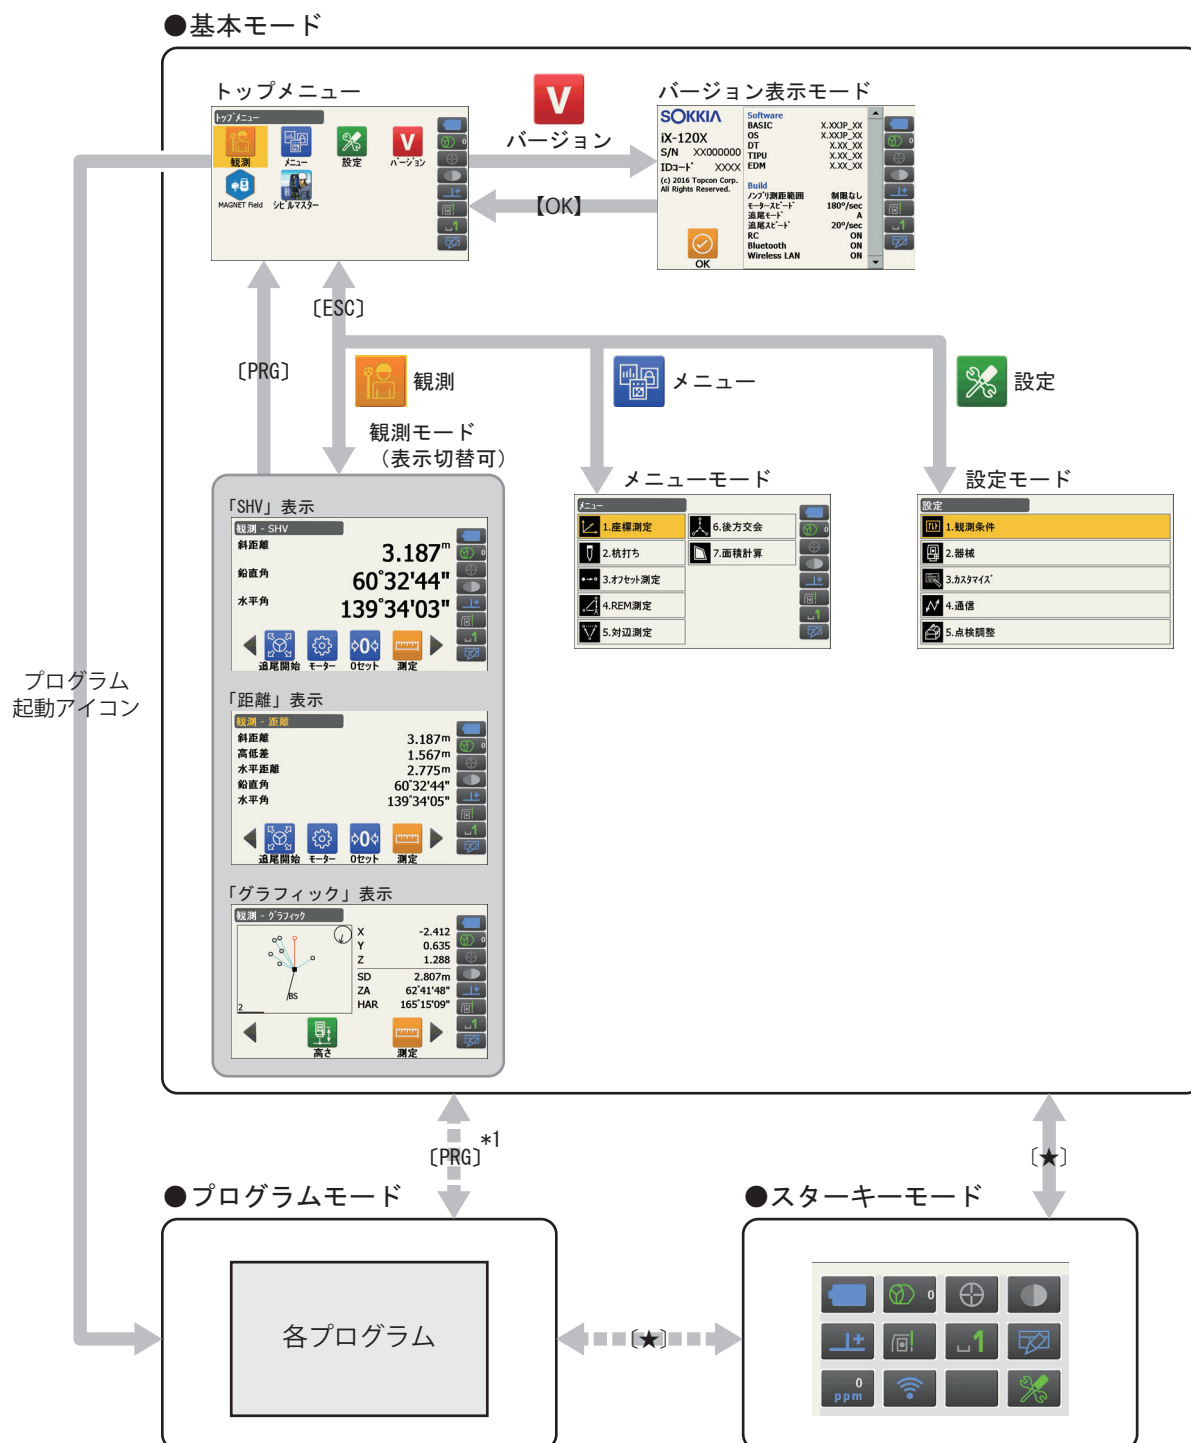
●基本モード

トップメニュー

トップメニュー
観測
メニュー
設定
バージョン
MAGNET Field
シビルマスター

バージョン

バージョン表示モード

SOKKIA
iX-120X
S/N XX000000
IDコード XXXX
(c) 2016 Topcon Corp. All Rights Reserved.
Software
BASIC X.XXJP_XX
OS X.XXJP_XX
DT X.XX_XX
TIPU X.XX_XX
EDM X.XX_XX
Build
ノンプリ測距範囲 制限なし
モータースピード 180°/sec
追尾モード A
追尾スピード 20°/sec
RC ON
Bluetooth ON
Wireless LAN ON
OK

【OK】

〔ESC〕

〔PRG〕

観測

メニュー

設定

観測モード
（表示切替可）

メニューモード

設定モード

「SHV」表示
観測 - SHV
斜距離 3.187m
鉛直角 60°32'44"
水平角 139°34'03"
追尾開始 モーター 0セット 測定

「距離」表示
観測 - 距離
斜距離 3.187m
高低差 1.567m
水平距離 2.775m
鉛直角 60°32'44"
水平角 139°34'05"
追尾開始 モーター 0セット 測定

「グラフィック」表示
観測 - グラフィック
X -2.412
Y 0.635
Z 1.288
SD 2.807m
ZA 62°41'48"
HAR 165°15'09"
BS
2
高さ 測定

メニュー
1.座標測定
2.杭打ち
3.オフセット測定
4.REM測定
5.対辺測定
6.後方交会
7.面積計算

設定
1.観測条件
2.器械
3.カスタマイズ
4.通信
5.点検調整

プログラム
起動アイコン

〔PRG〕 *1

〔★〕

●プログラムモード

各プログラム

〔★〕

●スターキーモード

0
0
ppm
1